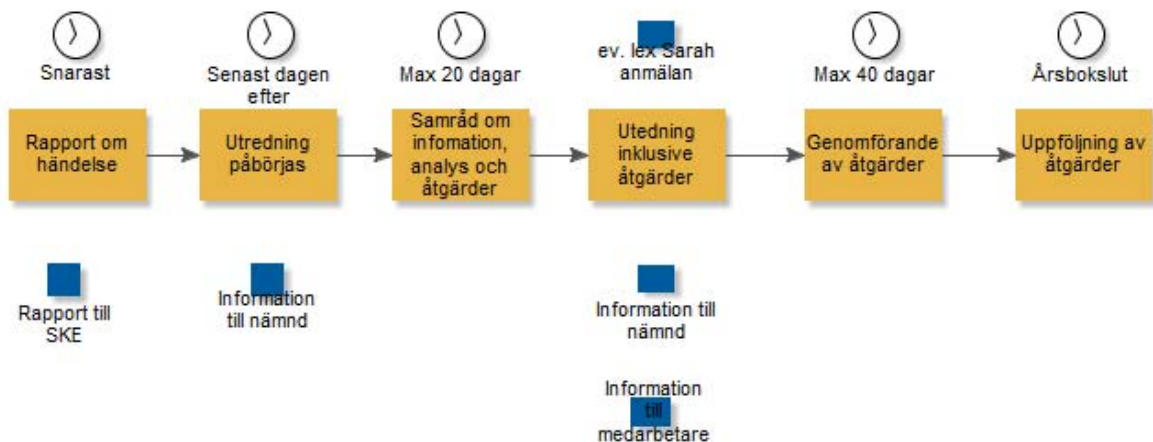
Snarast

Senast dagen efter

Max 20 dagar

ev. lex Sarah anmälan

Max 40 dagar

Årsbokslut

Rapport om händelse

Utredning påbörjas

Samråd om infomation, analys och åtgärder

Utedning inklusive åtgärder

Genomförande av åtgärder

Uppföljning av åtgärder

Rapport till SKE

Information till nämnd

Information till nämnd

Information till medarbetare